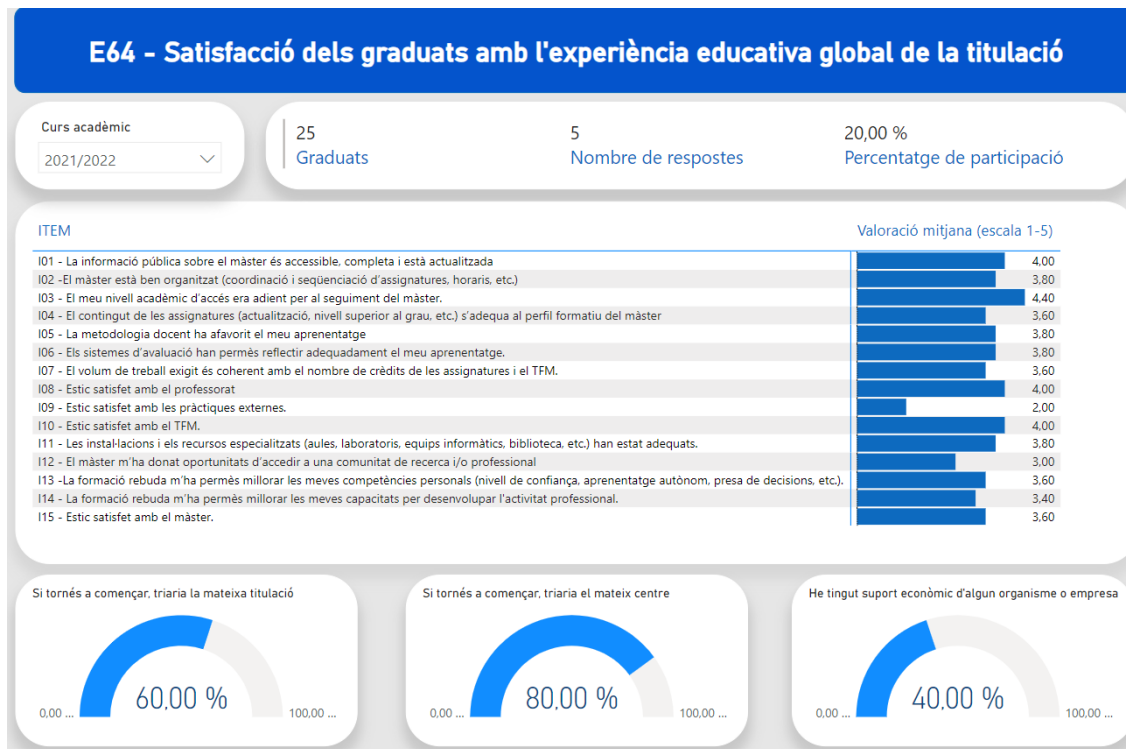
E64 - Satisfacció dels graduats amb l'experiència educativa global de la titulació

Curs acadèmic
2021/2022

25
Graduats

5
Nombre de respostes

20,00 %
Percentatge de participació

| ITEM | Valoració mitjana (escala 1-5) |
|---|---|
| I01 - La informació pública sobre el màster és accessible, completa i està actualitzada | 4,00 |
| I02 -El màster està ben organitzat (coordinació i seqüenciació d'assignatures, horaris, etc.) | 3,80 |
| I03 - El meu nivell acadèmic d'accés era adient per al seguiment del màster. | 4,40 |
| I04 - El contingut de les assignatures (actualització, nivell superior al grau, etc.) s'adequa al perfil formatiu del màster | 3,60 |
| I05 - La metodologia docent ha afavorit el meu aprenentatge | 3,80 |
| I06 - Els sistemes d'avaluació han permès reflectir adequadament el meu aprenentatge. | 3,80 |
| I07 - El volum de treball exigit és coherent amb el nombre de crèdits de les assignatures i el TFM. | 3,60 |
| I08 - Estic satisfet amb el professorat | 4,00 |
| I09 - Estic satisfet amb les pràctiques externes. | 2,00 |
| I10 - Estic satisfet amb el TFM. | 4,00 |
| I11 - Les instal·lacions i els recursos especialitzats (aules, laboratoris, equips informàtics, biblioteca, etc.) han estat adequats. | 3,80 |
| I12 - El màster m'ha donat oportunitats d'accedir a una comunitat de recerca i/o professional | 3,00 |
| I13 -La formació rebuda m'ha permès millorar les meves competències personals (nivell de confiança, aprenentatge autònom, presa de decisions, etc.). | 3,60 |
| I14 - La formació rebuda m'ha permès millorar les meves capacitats per desenvolupar l'activitat professional. | 3,40 |
| I15 - Estic satisfet amb el màster. | 3,60 |

Si tornés a començar, triaria la mateixa titulació
0,00 ... 60,00 % 100,00 ...

Si tornés a començar, triaria el mateix centre
0,00 ... 80,00 % 100,00 ...

He tingut suport econòmic d'algun organisme o empresa
0,00 ... 40,00 % 100,00 ...